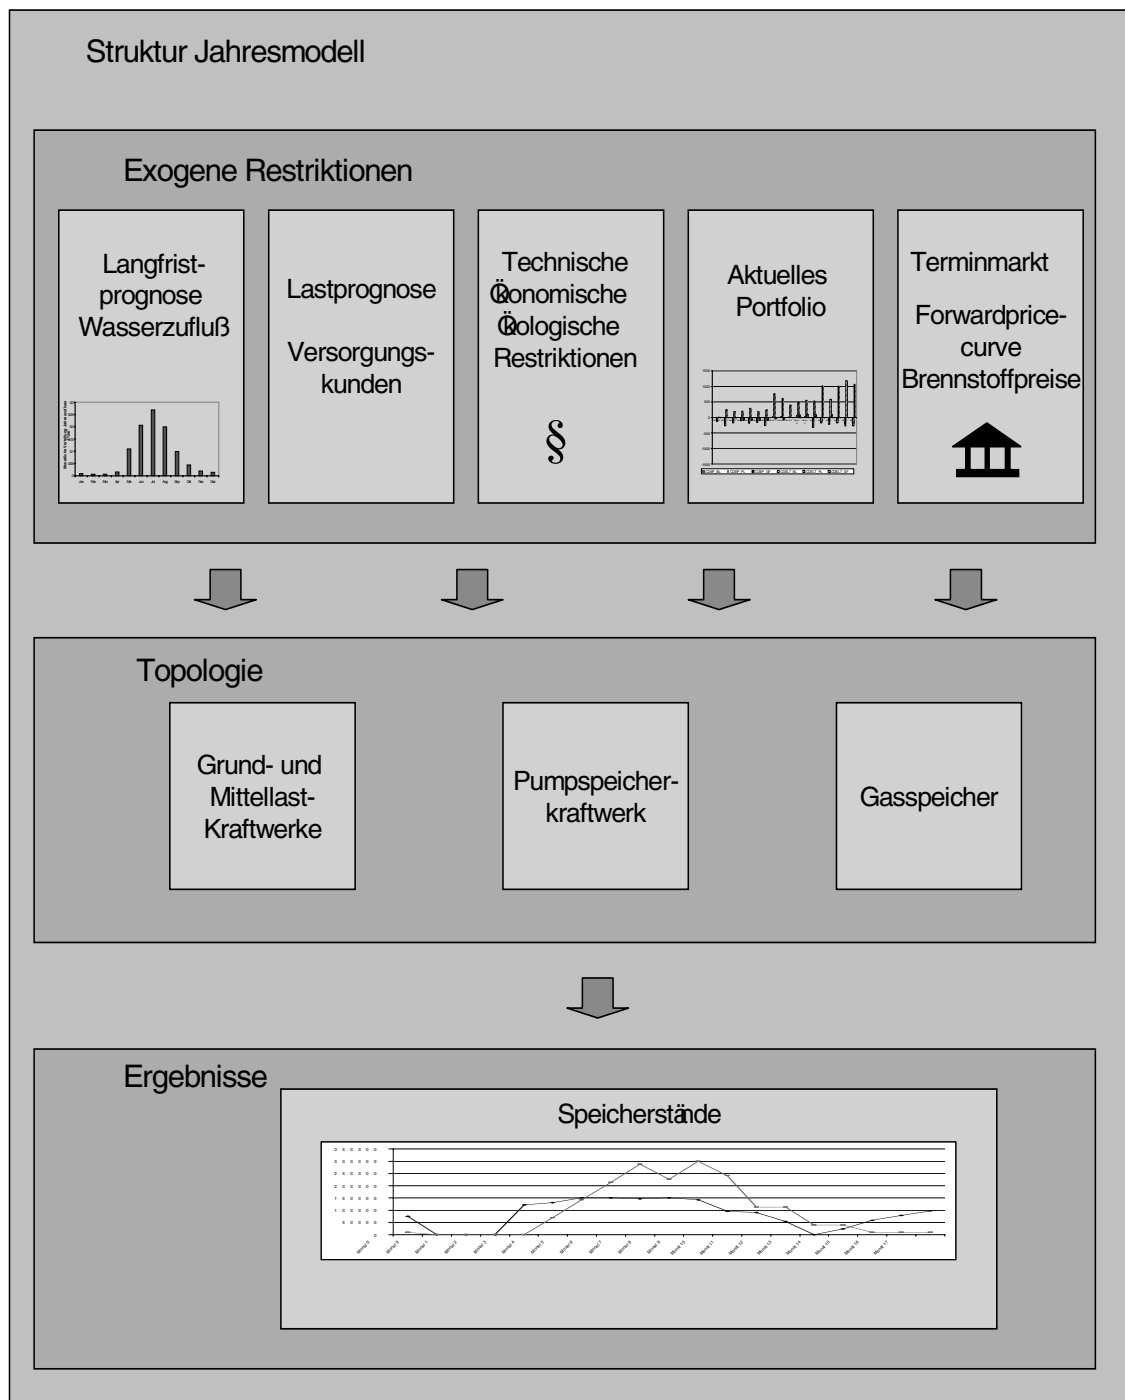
Struktur Jahresmodell

Exogene Restriktionen

Langfristprognose Wasserzufluß

Lastprognose

Versorgungskunden

Technische
Ökonomische
Ökologische
Restriktionen

§

Aktuelles Portfolio

Terminmarkt

Forwardprice-curve
Brennstoffpreise

Topologie

Grund- und Mittellast-Kraftwerke

Pumpspeicherkraftwerk

Gasspeicher

Ergebnisse

Speicherstände